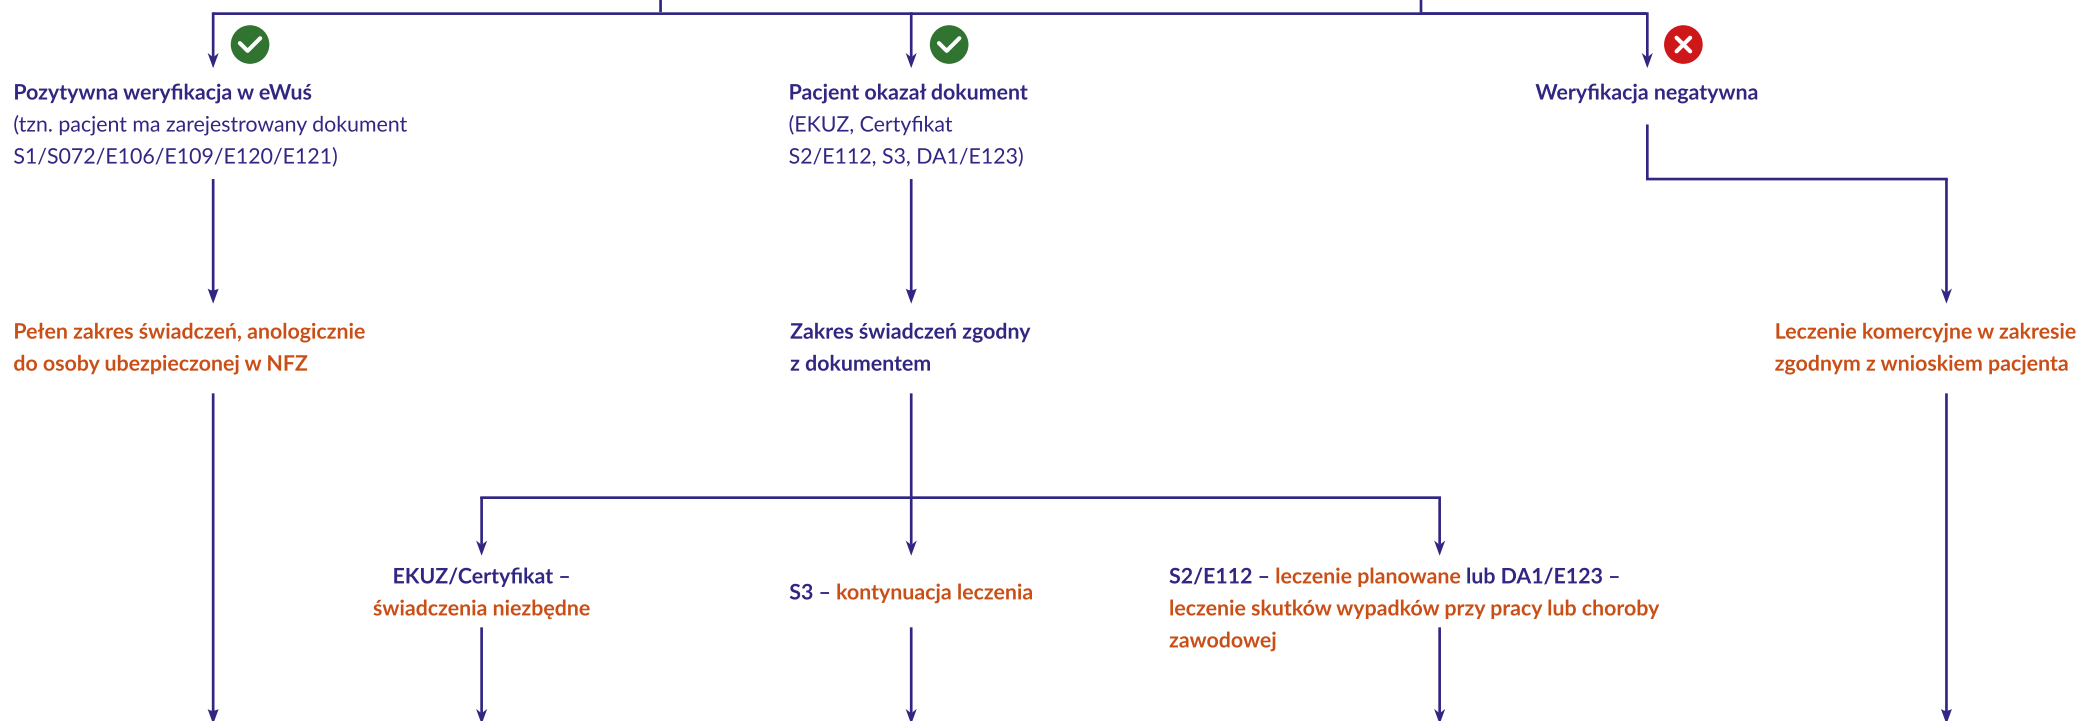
Pozytywna weryfikacja w eWuś
(tzn. pacjent ma zarejestrowany dokument S1/S072/E106/E109/E120/E121)

Pacjent okazał dokument
(EKUZ, Certyfikat S2/E112, S3, DA1/E123)

Weryfikacja negatywna

Pełen zakres świadczeń, anologicznie do osoby ubezpieczonej w NFZ

Zakres świadczeń zgodny z dokumentem

Leczenie komercyjne w zakresie zgodnym z wnioskiem pacjenta

EKUZ/Certyfikat – świadczenia niezbędne

S3 – kontynuacja leczenia

S2/E112 – leczenie planowane lub DA1/E123 – leczenie skutków wypadków przy pracy lub choroby zawodowej